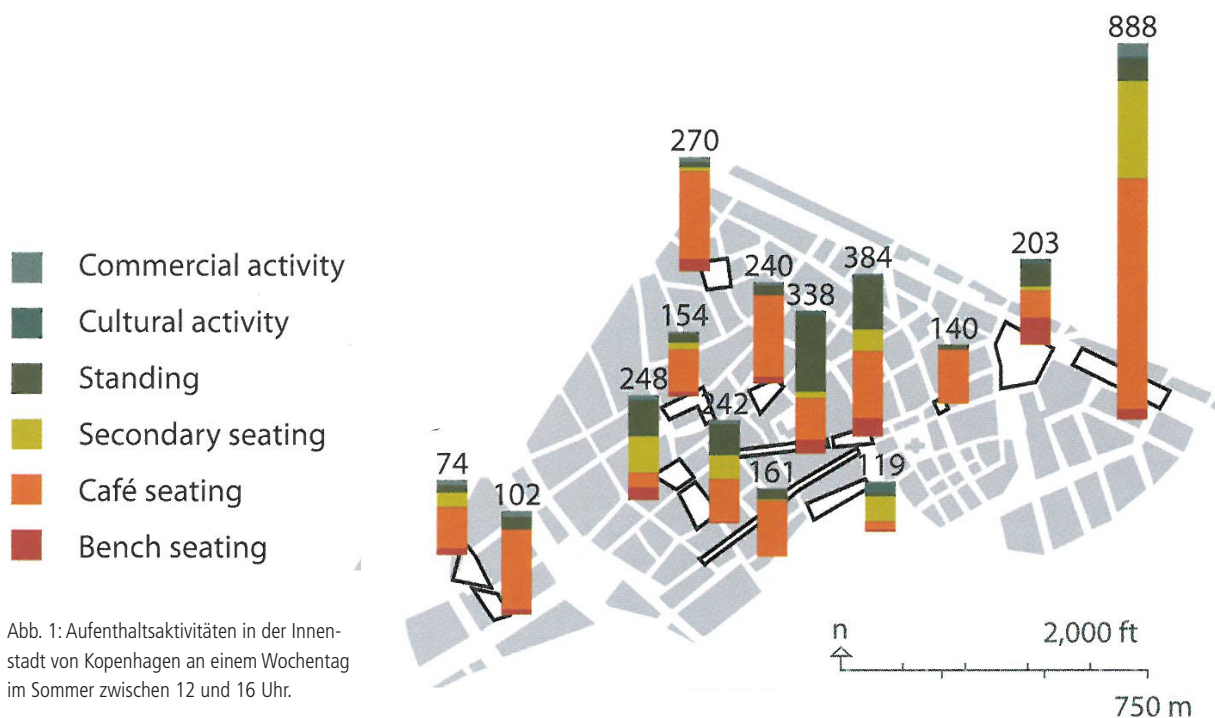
Commercial activity
Cultural activity
Standing
Secondary seating
Café seating
Bench seating

Abb. 1: Aufenthaltsaktivitäten in der Innenstadt von Kopenhagen an einem Wochentag im Sommer zwischen 12 und 16 Uhr.

888
270
203
240
384
338
154
140
248
242
74
161
119
102

n
2,000 ft
750 m